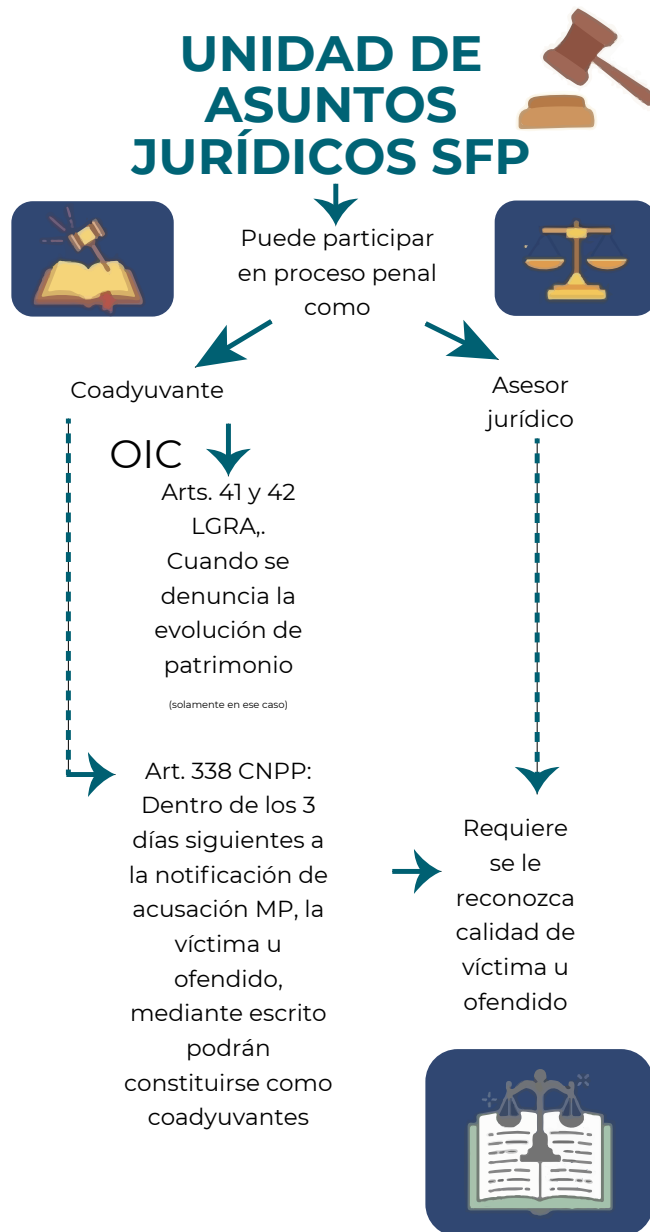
UNIDAD DE ASUNTOS JURÍDICOS SFP

Puede participar en proceso penal como

Coadyuvante

Asesor jurídico

OIC

Arts. 41 y 42 LGRA,. Cuando se denuncia la evolución de patrimonio

(solamente en ese caso)

Art. 338 CNPP: Dentro de los 3 días siguientes a la notificación de acusación MP, la víctima u ofendido, mediante escrito podrán constituirse como coadyuvantes

Requiere se le reconozca calidad de víctima u ofendido